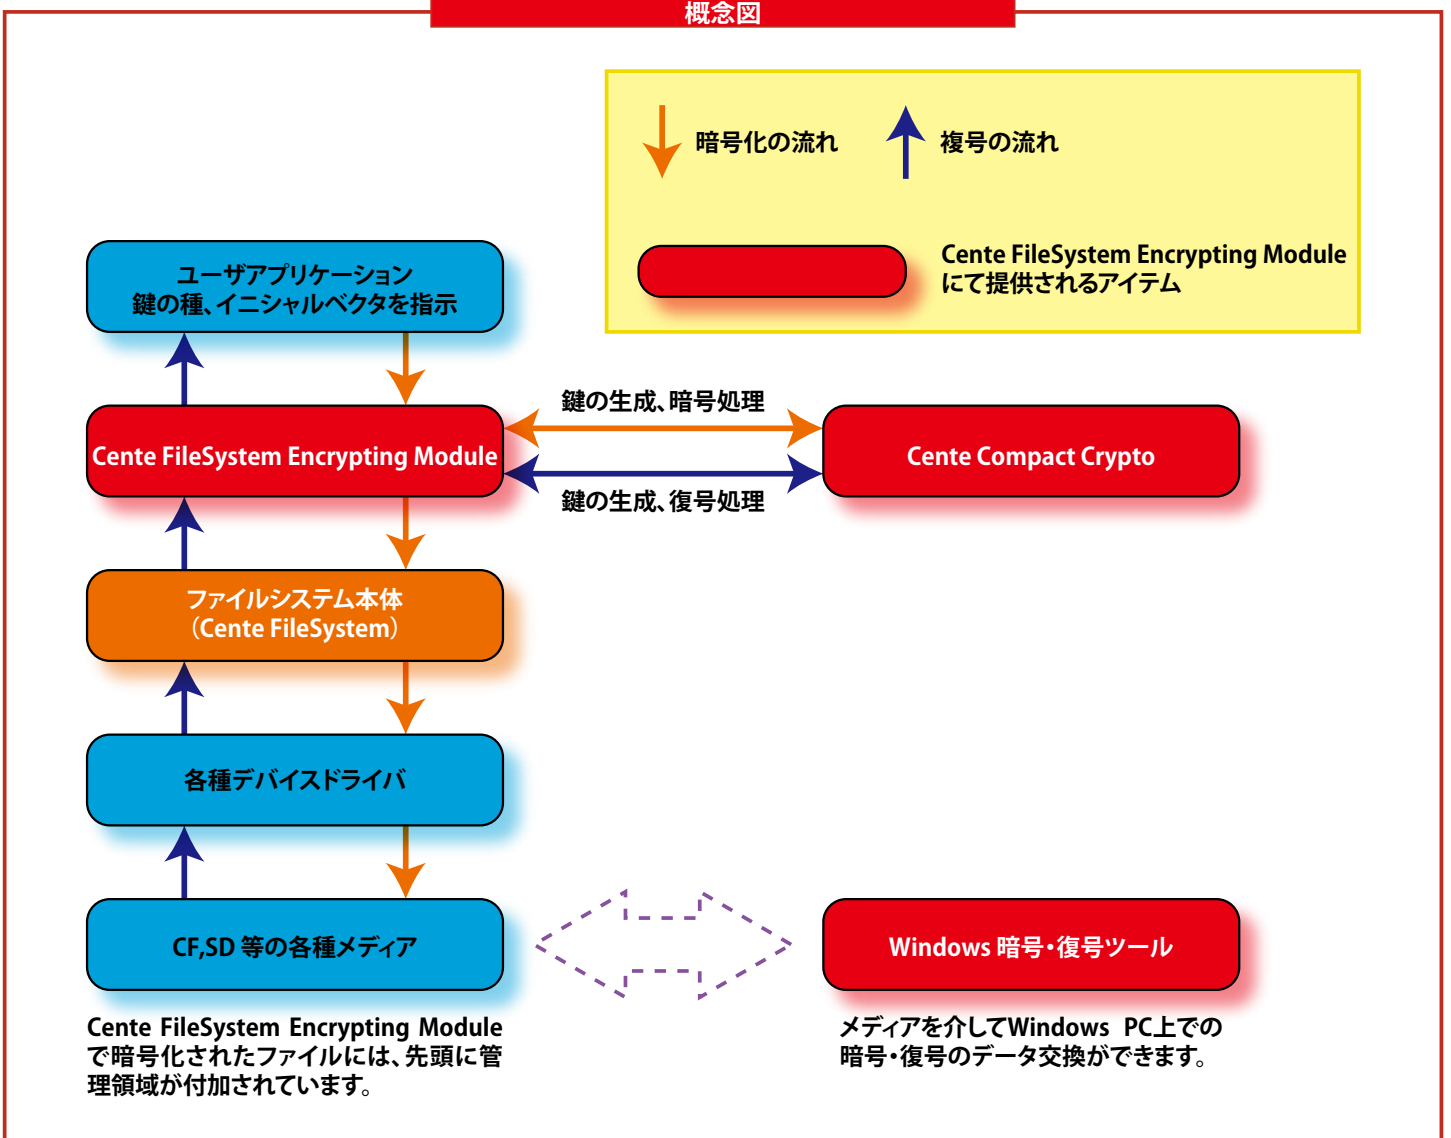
概念図

暗号化の流れ

復号の流れ

Cente FileSystem Encrypting Module にて提供されるアイテム

ユーザアプリケーション
鍵の種、イニシャルベクタを指示

鍵の生成、暗号処理

Cente FileSystem Encrypting Module

Cente Compact Crypto

鍵の生成、復号処理

ファイルシステム本体
（Cente FileSystem）

各種デバイスドライバ

CF,SD 等の各種メディア

Windows 暗号・復号ツール

Cente FileSystem Encrypting Module で暗号化されたファイルには、先頭に管理領域が付加されています。

メディアを介してWindows PC上での暗号・復号のデータ交換ができます。